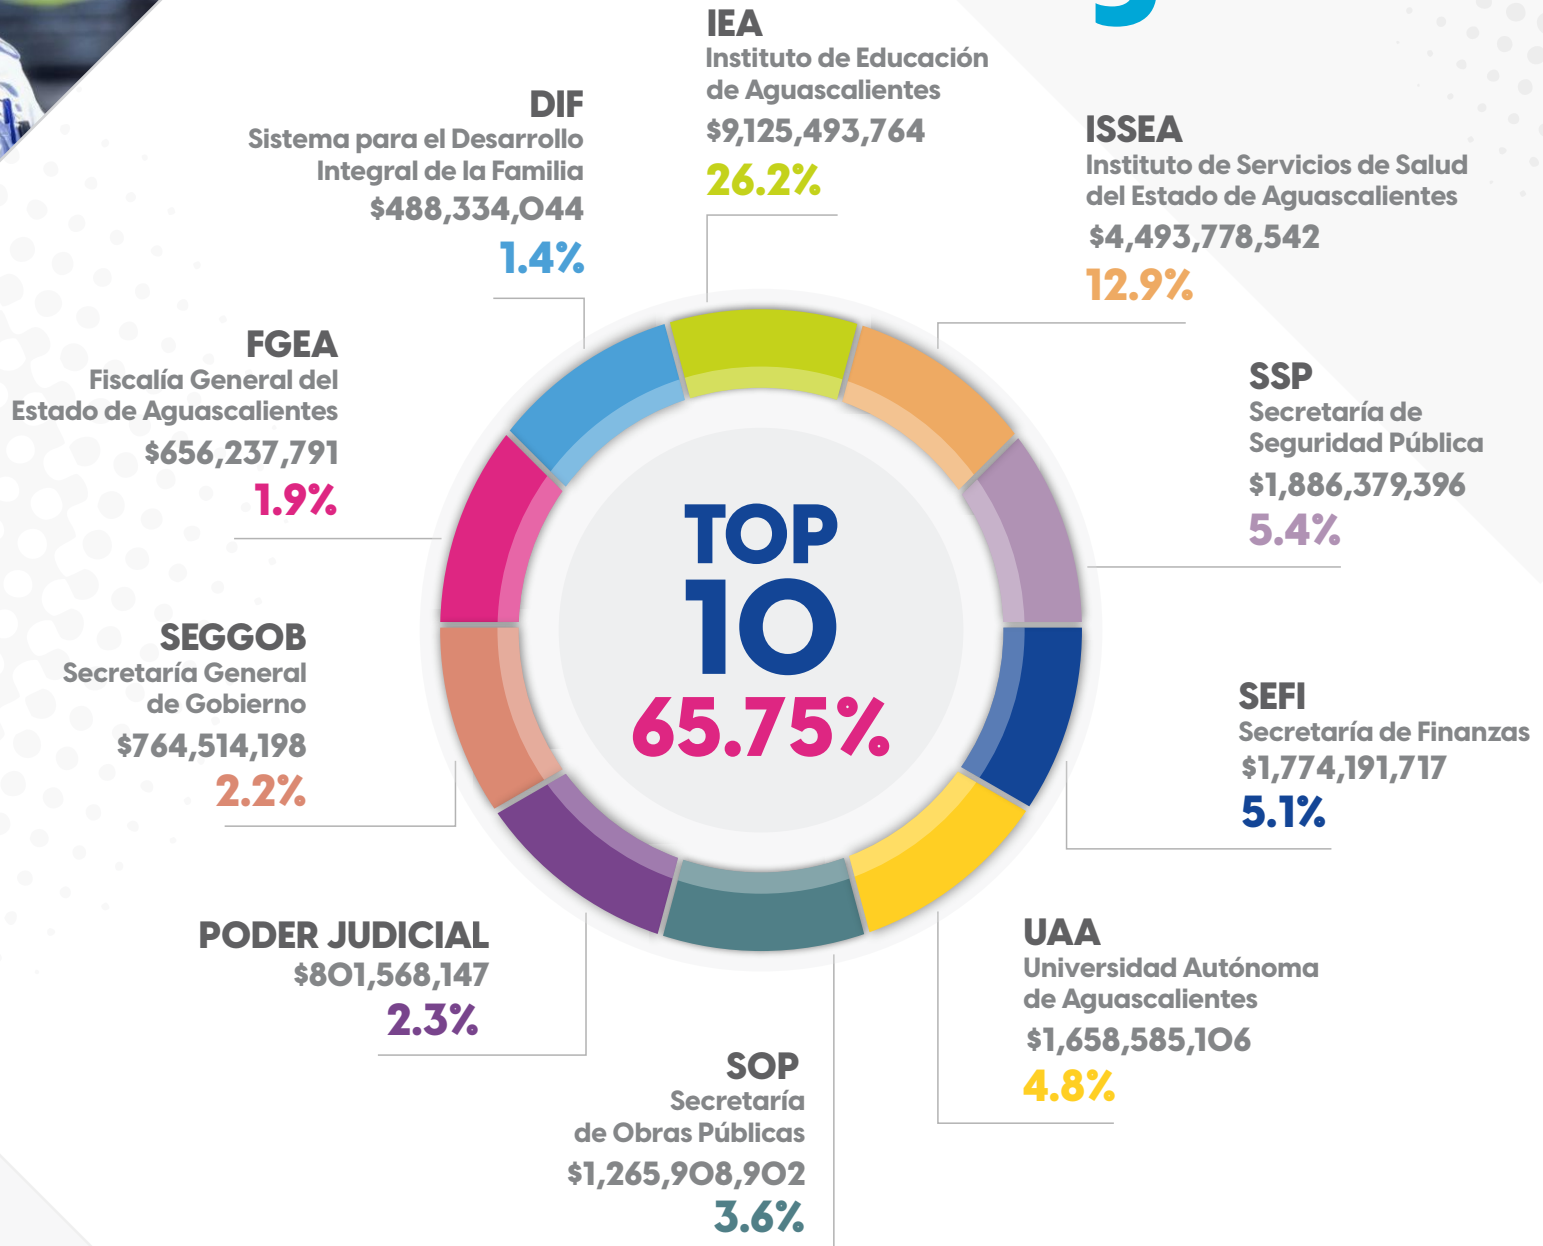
IEA
Instituto de Educación de Aguascalientes
$9,125,493,764
26.2%

DIF
Sistema para el Desarrollo Integral de la Familia
$488,334,044
1.4%

ISSEA
Instituto de Servicios de Salud del Estado de Aguascalientes
$4,493,778,542
12.9%

FGEA
Fiscalía General del Estado de Aguascalientes
$656,237,791
1.9%

SSP
Secretaría de Seguridad Pública
$1,886,379,396
5.4%

TOP
10
65.75%

SEGGOB
Secretaría General de Gobierno
$764,514,198
2.2%

SEFI
Secretaría de Finanzas
$1,774,191,717
5.1%

PODER JUDICIAL
$801,568,147
2.3%

UAA
Universidad Autónoma de Aguascalientes
$1,658,585,106
4.8%

SOP
Secretaría de Obras Públicas
$1,265,908,902
3.6%